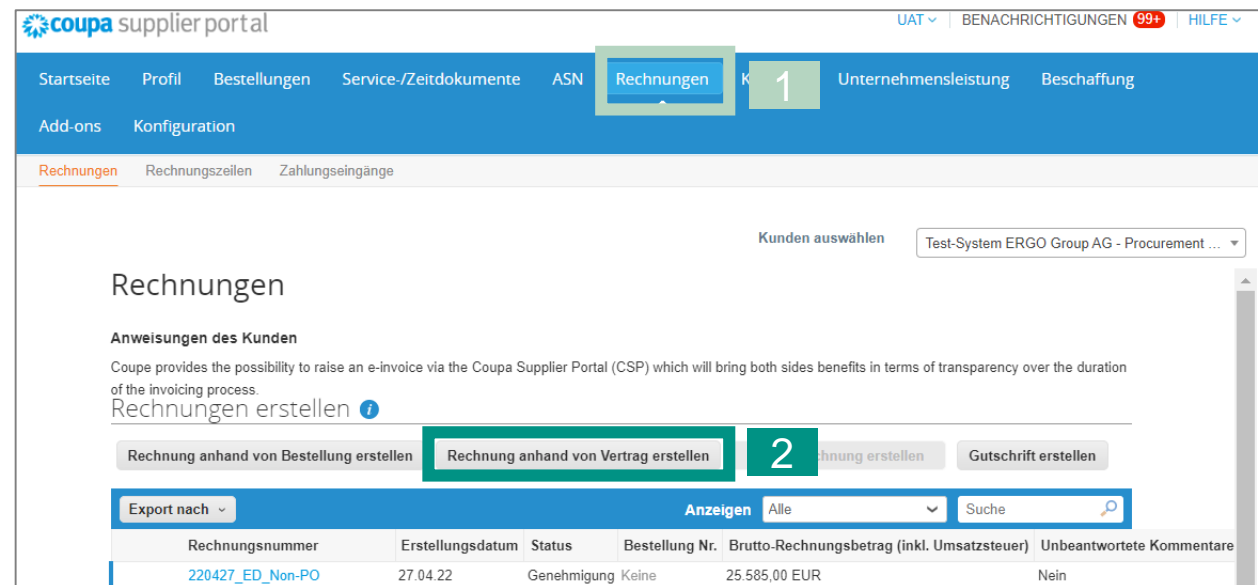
coupa supplier portal

UAT | BENACHRICHTIGUNGEN 99+ | HILFE

Startseite Profil Bestellungen Service-/Zeitdokumente ASN Rechnungen K 1 Unternehmensleistung Beschaffung

Add-ons Konfiguration

Rechnungen Rechnungszeilen Zahlungseingänge

Kunden auswählen Test-System ERGO Group AG - Procurement ...

Rechnungen

Anweisungen des Kunden

Coupe provides the possibility to raise an e-invoice via the Coupa Supplier Portal (CSP) which will bring both sides benefits in terms of transparency over the duration of the invoicing process.

Rechnungen erstellen

Rechnung anhand von Bestellung erstellen Rechnung anhand von Vertrag erstellen 2 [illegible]chnung erstellen Gutschrift erstellen

Export nach Anzeigen Alle Suche

| Rechnungsnummer | Erstellungsdatum | Status | Bestellung Nr. | Brutto-Rechnungsbetrag (inkl. Umsatzsteuer) | Unbeantwortete Kommentare |
|---|---|---|---|---|---|
| 220427_ED_Non-PO | 27.04.22 | Genehmigung | Keine | 25.585,00 EUR | Nein |